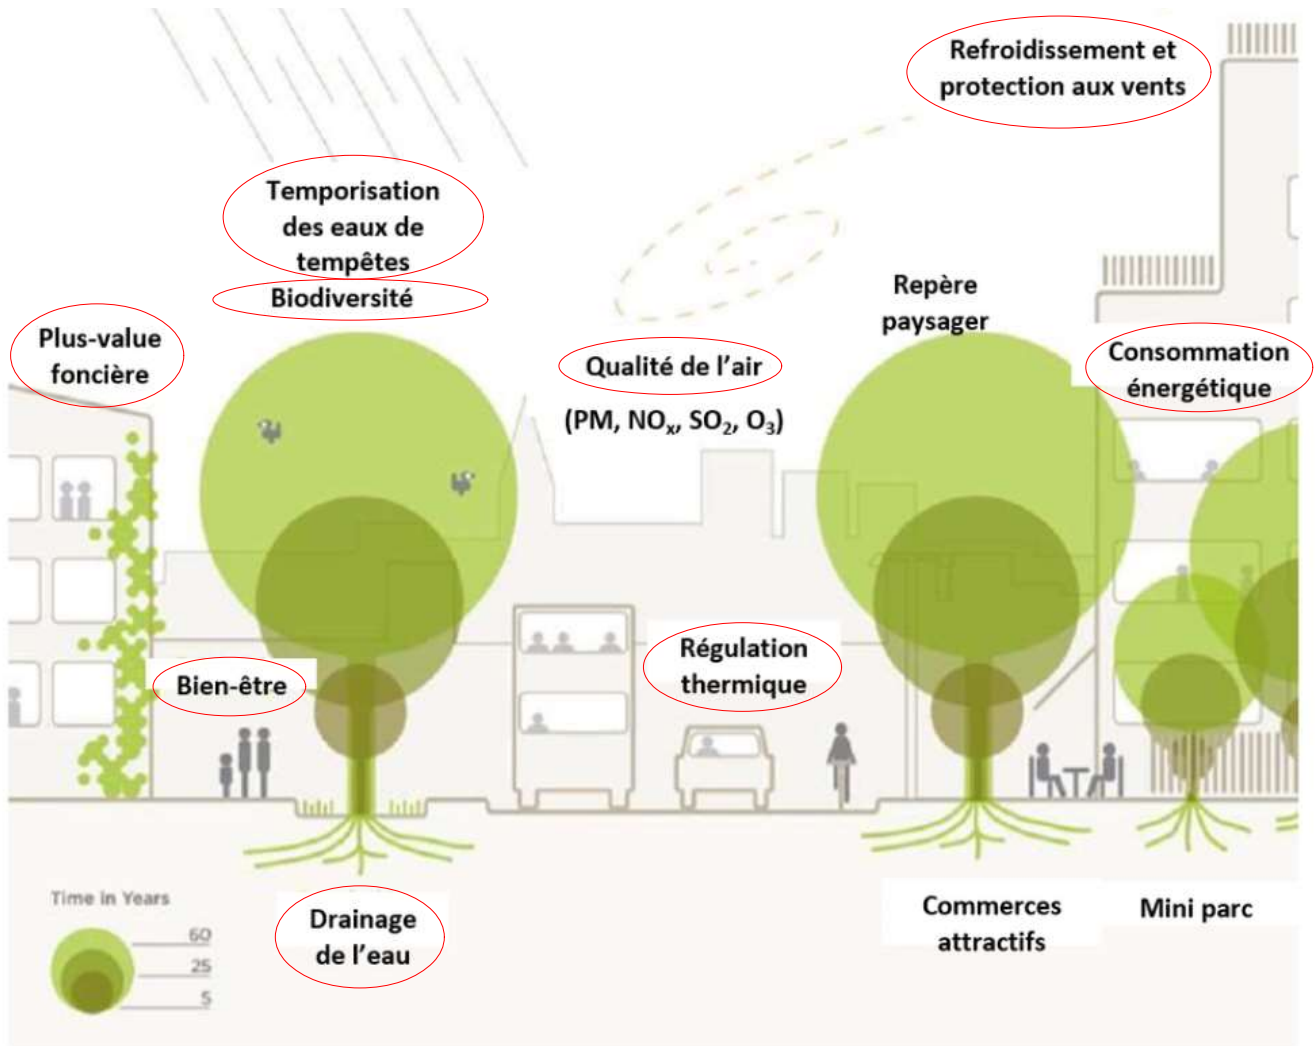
Refroidissement et protection aux vents

Temporisation des eaux de tempêtes

Biodiversité

Plus-value foncière

Repère paysager

Consommation énergétique

Qualité de l'air

(PM, $NO_x$, $SO_2$, $O_3$)

Régulation thermique

Bien-être

Drainage de l'eau

Commerces attractifs

Mini parc

Time in Years

60

25

5